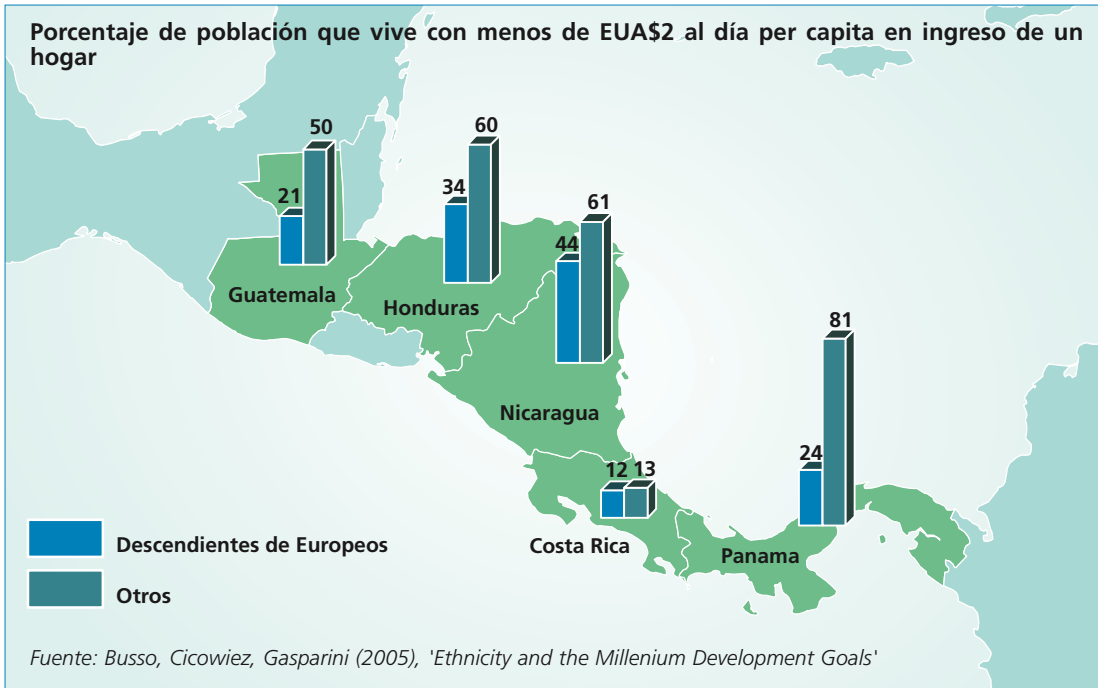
Porcentaje de población que vive con menos de EUA$2 al día per capita en ingreso de un hogar

50
21
Guatemala

60
34
Honduras

61
44
Nicaragua

12 13
Costa Rica

81
24
Panama

Descendientes de Europeos

Otros

Fuente: Busso, Cicowiez, Gasparini (2005), 'Ethnicity and the Millenium Development Goals'